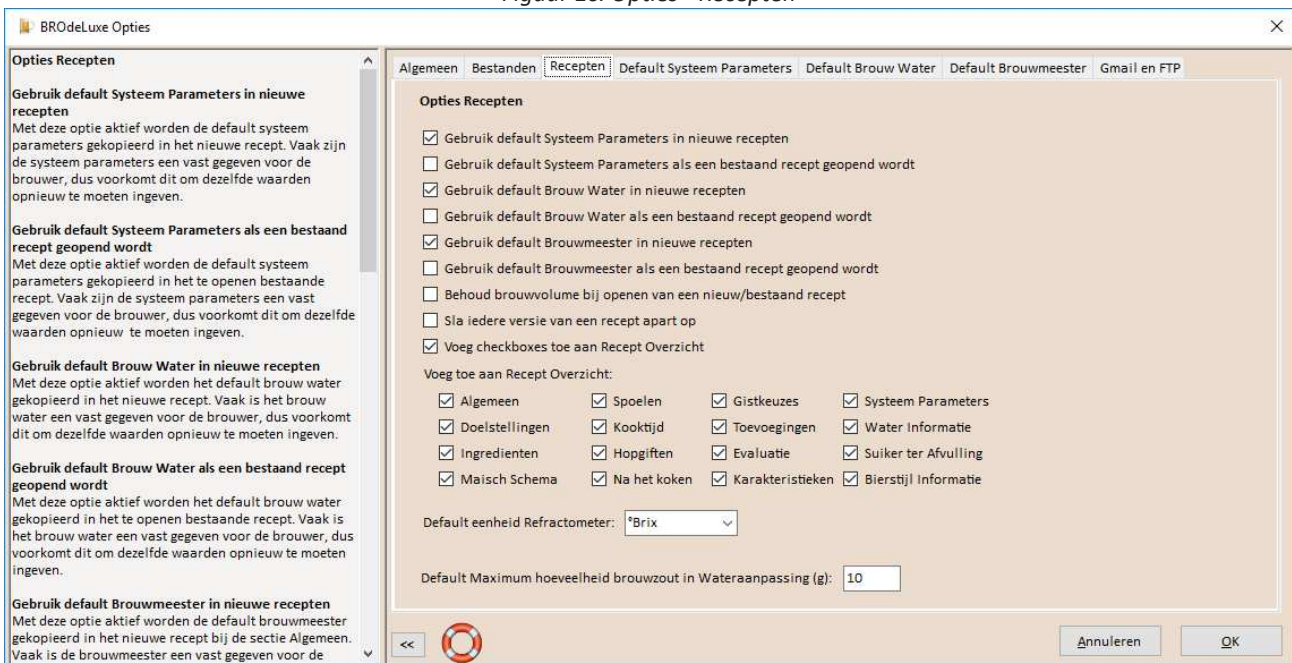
Figuur 13: Opties - Recepten

BROdeLuxe Opties

Opties Recepten

Gebruik default Systeem Parameters in nieuwe recepten
Met deze optie aktief worden de default systeem parameters gekopieerd in het nieuwe recept. Vaak zijn de systeem parameters een vast gegeven voor de brouwer, dus voorkomt dit om dezelfde waarden opnieuw te moeten ingeven.

Gebruik default Systeem Parameters als een bestaand recept geopend wordt
Met deze optie aktief worden de default systeem parameters gekopieerd in het te openen bestaande recept. Vaak zijn de systeem parameters een vast gegeven voor de brouwer, dus voorkomt dit om dezelfde waarden opnieuw te moeten ingeven.

Gebruik default Brouw Water in nieuwe recepten
Met deze optie aktief worden het default brouw water gekopieerd in het nieuwe recept. Vaak is het brouw water een vast gegeven voor de brouwer, dus voorkomt dit om dezelfde waarden opnieuw te moeten ingeven.

Gebruik default Brouw Water als een bestaand recept geopend wordt
Met deze optie aktief worden het default brouw water gekopieerd in het te openen bestaande recept. Vaak is het brouw water een vast gegeven voor de brouwer, dus voorkomt dit om dezelfde waarden opnieuw te moeten ingeven.

Gebruik default Brouwmeester in nieuwe recepten
Met deze optie aktief worden de default brouwmeester gekopieerd in het nieuwe recept bij de sectie Algemeen. Vaak is de brouwmeester een vast gegeven voor de

Algemeen | Bestanden | Recepten | Default Systeem Parameters | Default Brouw Water | Default Brouwmeester | Gmail en FTP

Opties Recepten

Gebruik default Systeem Parameters in nieuwe recepten
Gebruik default Systeem Parameters als een bestaand recept geopend wordt
Gebruik default Brouw Water in nieuwe recepten
Gebruik default Brouw Water als een bestaand recept geopend wordt
Gebruik default Brouwmeester in nieuwe recepten
Gebruik default Brouwmeester als een bestaand recept geopend wordt
Behoud brouwvolume bij openen van een nieuw/bestaand recept
Sla iedere versie van een recept apart op
Voeg checkboxes toe aan Recept Overzicht

Voeg toe aan Recept Overzicht:

| Algemeen | Spoelen | Gistkeuzes | Systeem Parameters |
|---|---|---|---|
| Doelstellingen | Kooktijd | Toevoegingen | Water Informatie |
| Ingredienten | Hopgiften | Evaluatie | Suiker ter Afvulling |
| Maisch Schema | Na het koken | Karakteristieken | Bierstijl Informatie |

Default eenheid Refractometer: °Brix

Default Maximum hoeveelheid brouwzout in Wateraanpassing (g): 10

<<

Annuleren
OK